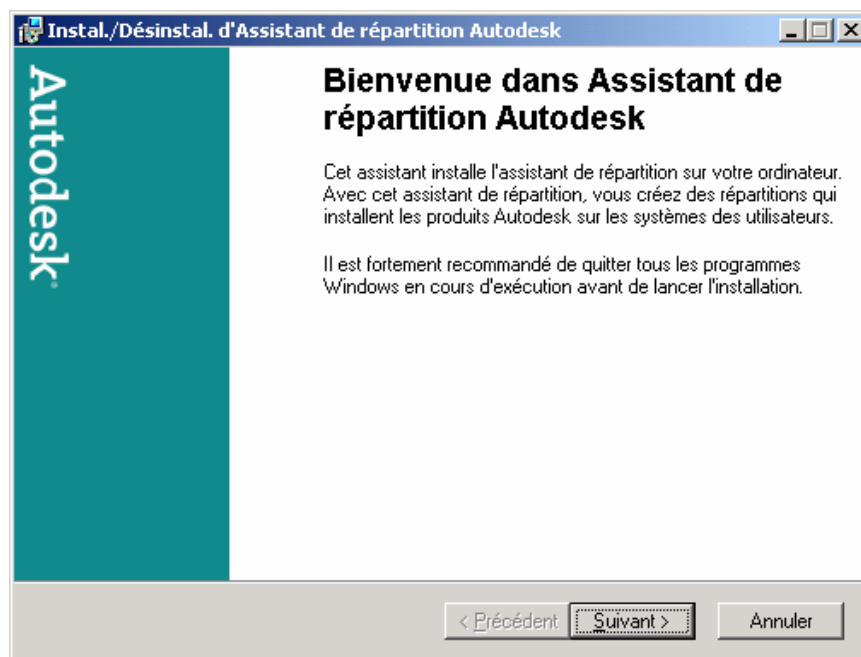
Instal./Désinstal. d'Assistant de répartition Autodesk

Autodesk

Bienvenue dans Assistant de répartition Autodesk

Cet assistant installe l'assistant de répartition sur votre ordinateur. Avec cet assistant de répartition, vous créez des répartitions qui installent les produits Autodesk sur les systèmes des utilisateurs.

Il est fortement recommandé de quitter tous les programmes Windows en cours d'exécution avant de lancer l'installation.

< Précédent | Suivant > | Annuler